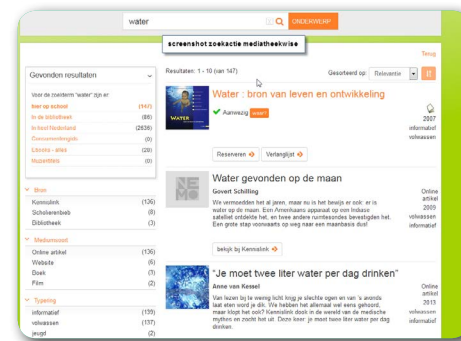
water

ONDERWERP

screenshot zoekactie mediatheekwise

Terug

Gevonden resultaten

Voor de zoekterm "water" zijn er:

hier op school (147)
In de bibliotheek (88)
In heel Nederland (2636)
Consumentengids (0)
Literatu - atlas (20)
Muziekfiles (0)

Bron

Kennislink (126)
Scholierenbeb (8)
Bibliotheek (3)

Mediumsoort

Online artikel (136)
Website (6)
Boek (1)
Film (2)

Typering

informatief (139)
volwassen (137)
jeugd (2)

Resultaten: 1 - 10 (van 147)

Gesorteerd op: Relevantie

Water : bron van leven en ontwikkeling

Aanwezig

2007
informatief
volwassen

Reserveren
Verlanglijst

Water gevonden op de maan

Govert Schilling

We vermoedden het al jaren, maar nu is het bewijs er ook: er is water op de maan. Een Amerikaans apparaat op een Indiase satelliet ontdekte het, en twee andere ruimtesondes bevestigden het. Een grote stap voorwaarts op weg naar een maanbasis dus!

Online artikel
2009
volwassen
informatief

bekijk bij Kennislink

"Je moet twee liter water per dag drinken"

Anne van Kessel

Van lezen bij te weinig licht krijg je slechte ogen en van 's avonds laat eten word je dik. We hebben het allemaal wel eens gehoord, maar klopt het ook? Kennislink doók in de wereld van de medische mythes en zocht het uit. Deze keer: je moet twee liter water per dag drinken.

Online artikel
2013
volwassen
informatief